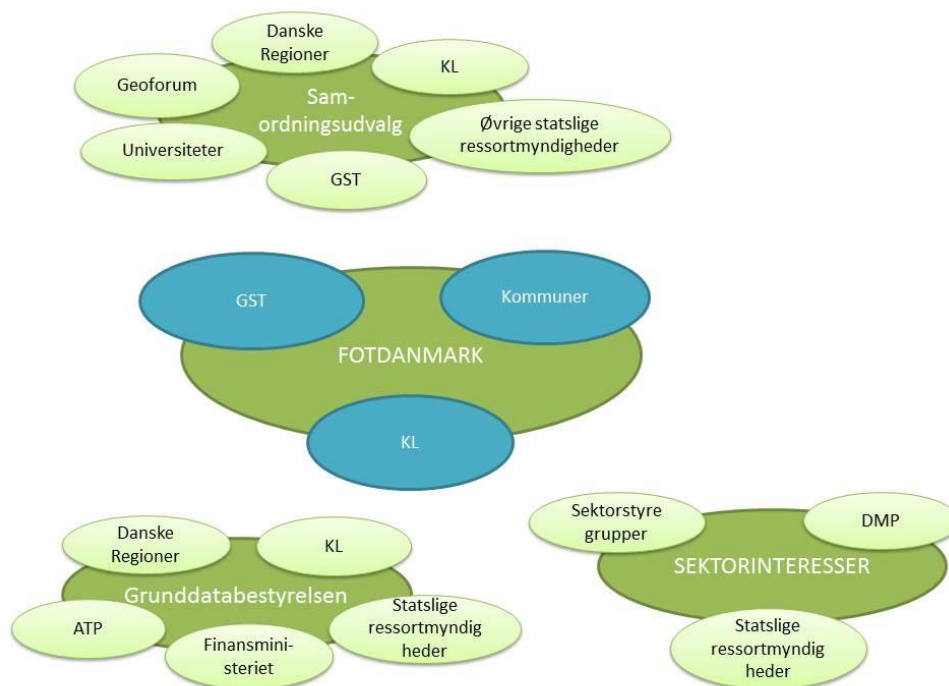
Danske Regioner

KL

Geoforum

Samordningsudvalg

Øvrige statslige ressortmyndigheder

Universiteter

GST

GST

Kommuner

FOTDANMARK

KL

Danske Regioner

KL

Grunddatabestyrelsen

ATP

Finansministeriet

Statslige ressortmyndig heder

Sektorstyre grupper

DMP

SEKTORINTERESSER

Statslige ressortmyndig heder